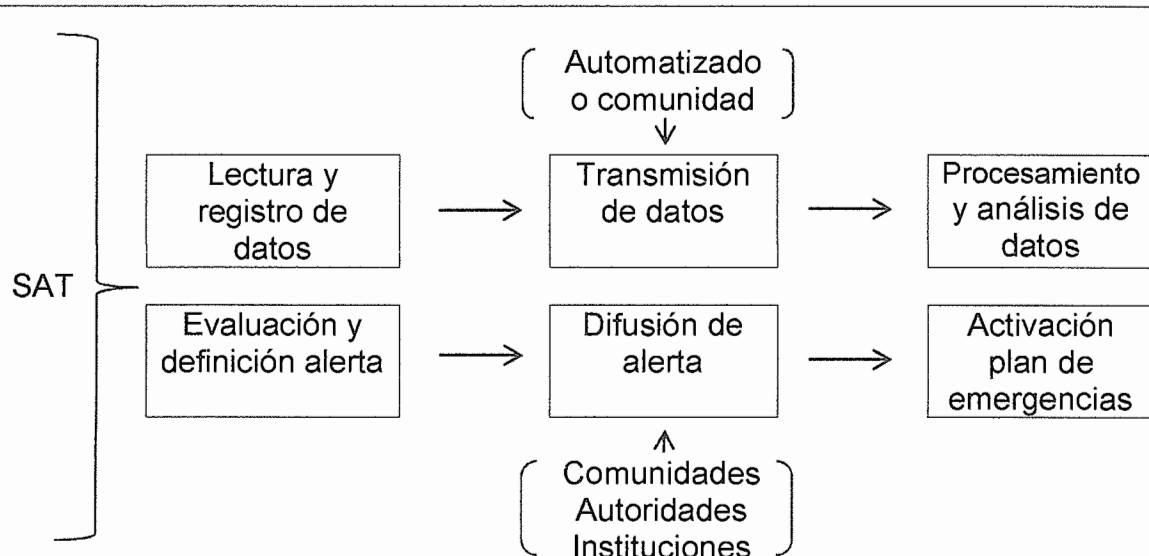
Automatizado o comunidad

SAT

Lectura y registro de datos

Transmisión de datos

Procesamiento y análisis de datos

Evaluación y definición alerta

Difusión de alerta

Activación plan de emergencias

Comunidades
Autoridades
Instituciones